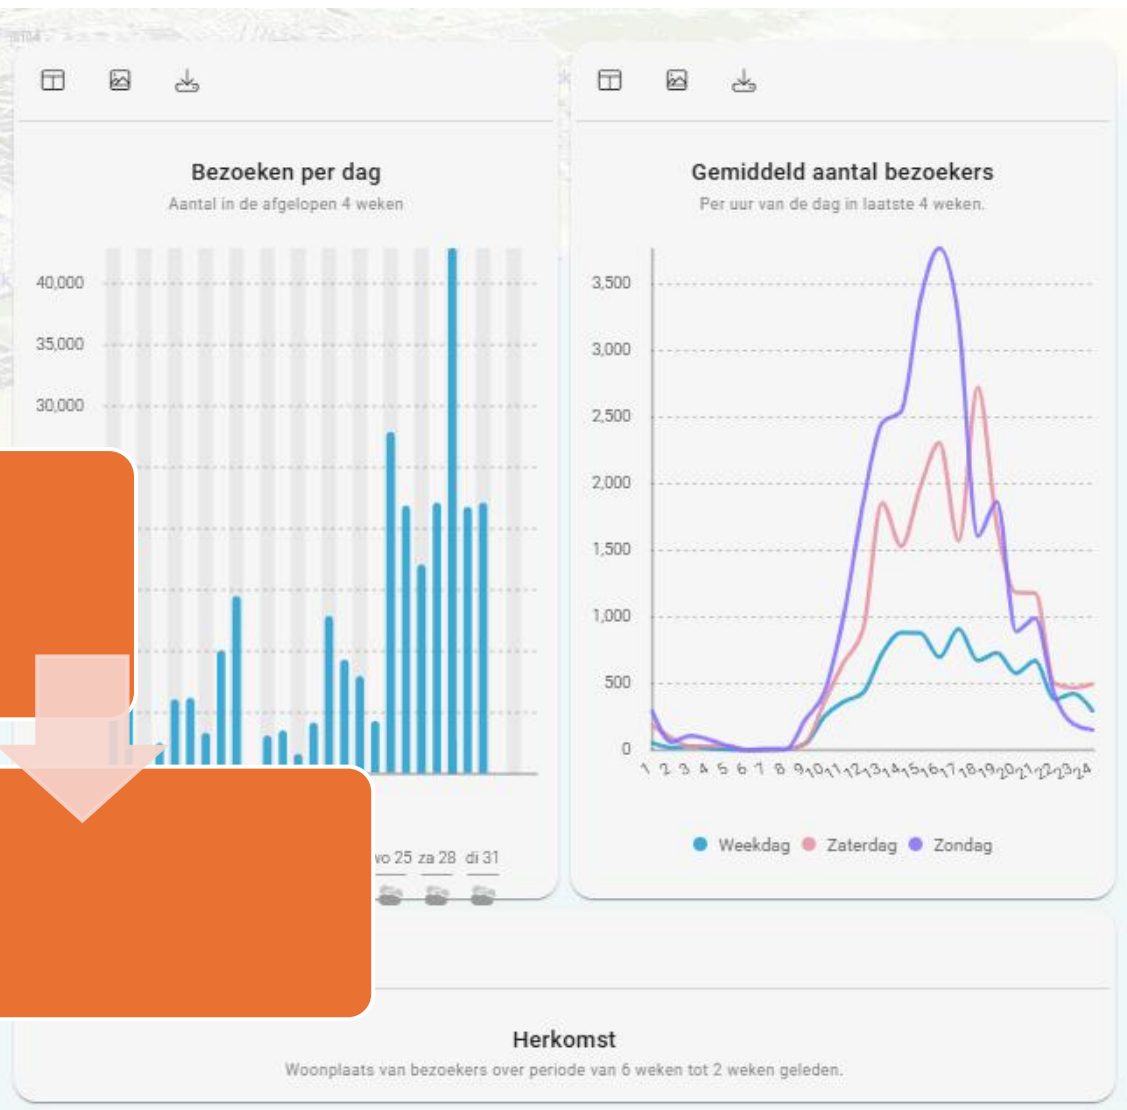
Bezoeken per dag
Aantal in de afgelopen 4 weken

40,000
35,000
30,000

wo 25 za 28 di 31

Gemiddeld aantal bezoekers
Per uur van de dag in laatste 4 weken.

3,500
3,000
2,500
2,000
1,500
1,000
500
0

1 2 3 4 5 6 7 8 9 10 11 12 13 14 15 16 17 18 19 20 21 22 23 24

Weekdag Zaterdag Zondag

Herkomst
Woonplaats van bezoekers over periode van 6 weken tot 2 weken geleden.